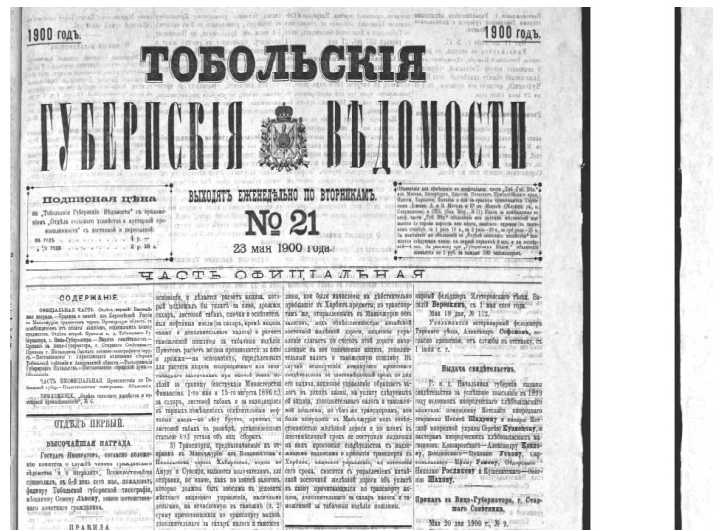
1900 ГОДЪ.

1900 ГОДЪ.

ТОБОЛЬСКІЯ
ГУБЕРНСКІЯ ВѢДОМОСТИ

Подписная цѣна

ВЫХОДЯТЪ ЕЖЕНЕДѢЛЬНО ПО ВТОРНИКАМЪ.

№ 21

23 мая 1900 года.

ЧАСТЬ ОФИЦІАЛЬНАЯ

СОДЕРЖАНІЕ

ОТДѢЛЪ ПЕРВЫЙ.

ВЫСОЧАЙШАЯ НАГРАДА

ПРАВИЛА

Выдача свидѣтельства.

Приказъ по Вице-Губернатору, г. Старшаго Совѣтника.

Мая 20 дня 1900 г. № 9.

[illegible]